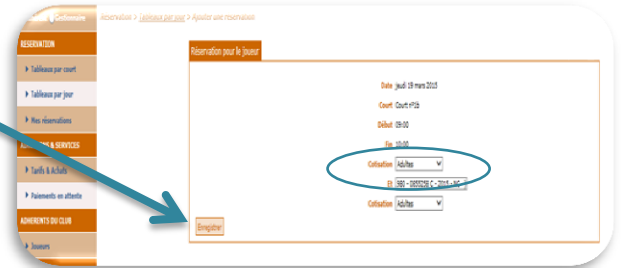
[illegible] Gestionnaire Réservation > Tableaux par jour > Ajouter une réservation

RESERVATION

Tableaux par court

Tableaux par jour

Mes réservations

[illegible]S & SERVICES

Tarifs & Achats

Paiements en attente

ADHERENTS DU CLUB

Joueurs

Réservation pour le joueur

Date jeudi 19 mars 2015

Court Court n°1b

Début 09:00

Fin 10:00

Cotisation Adultes

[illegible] 980 - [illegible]

Cotisation Adultes

Enregistrer